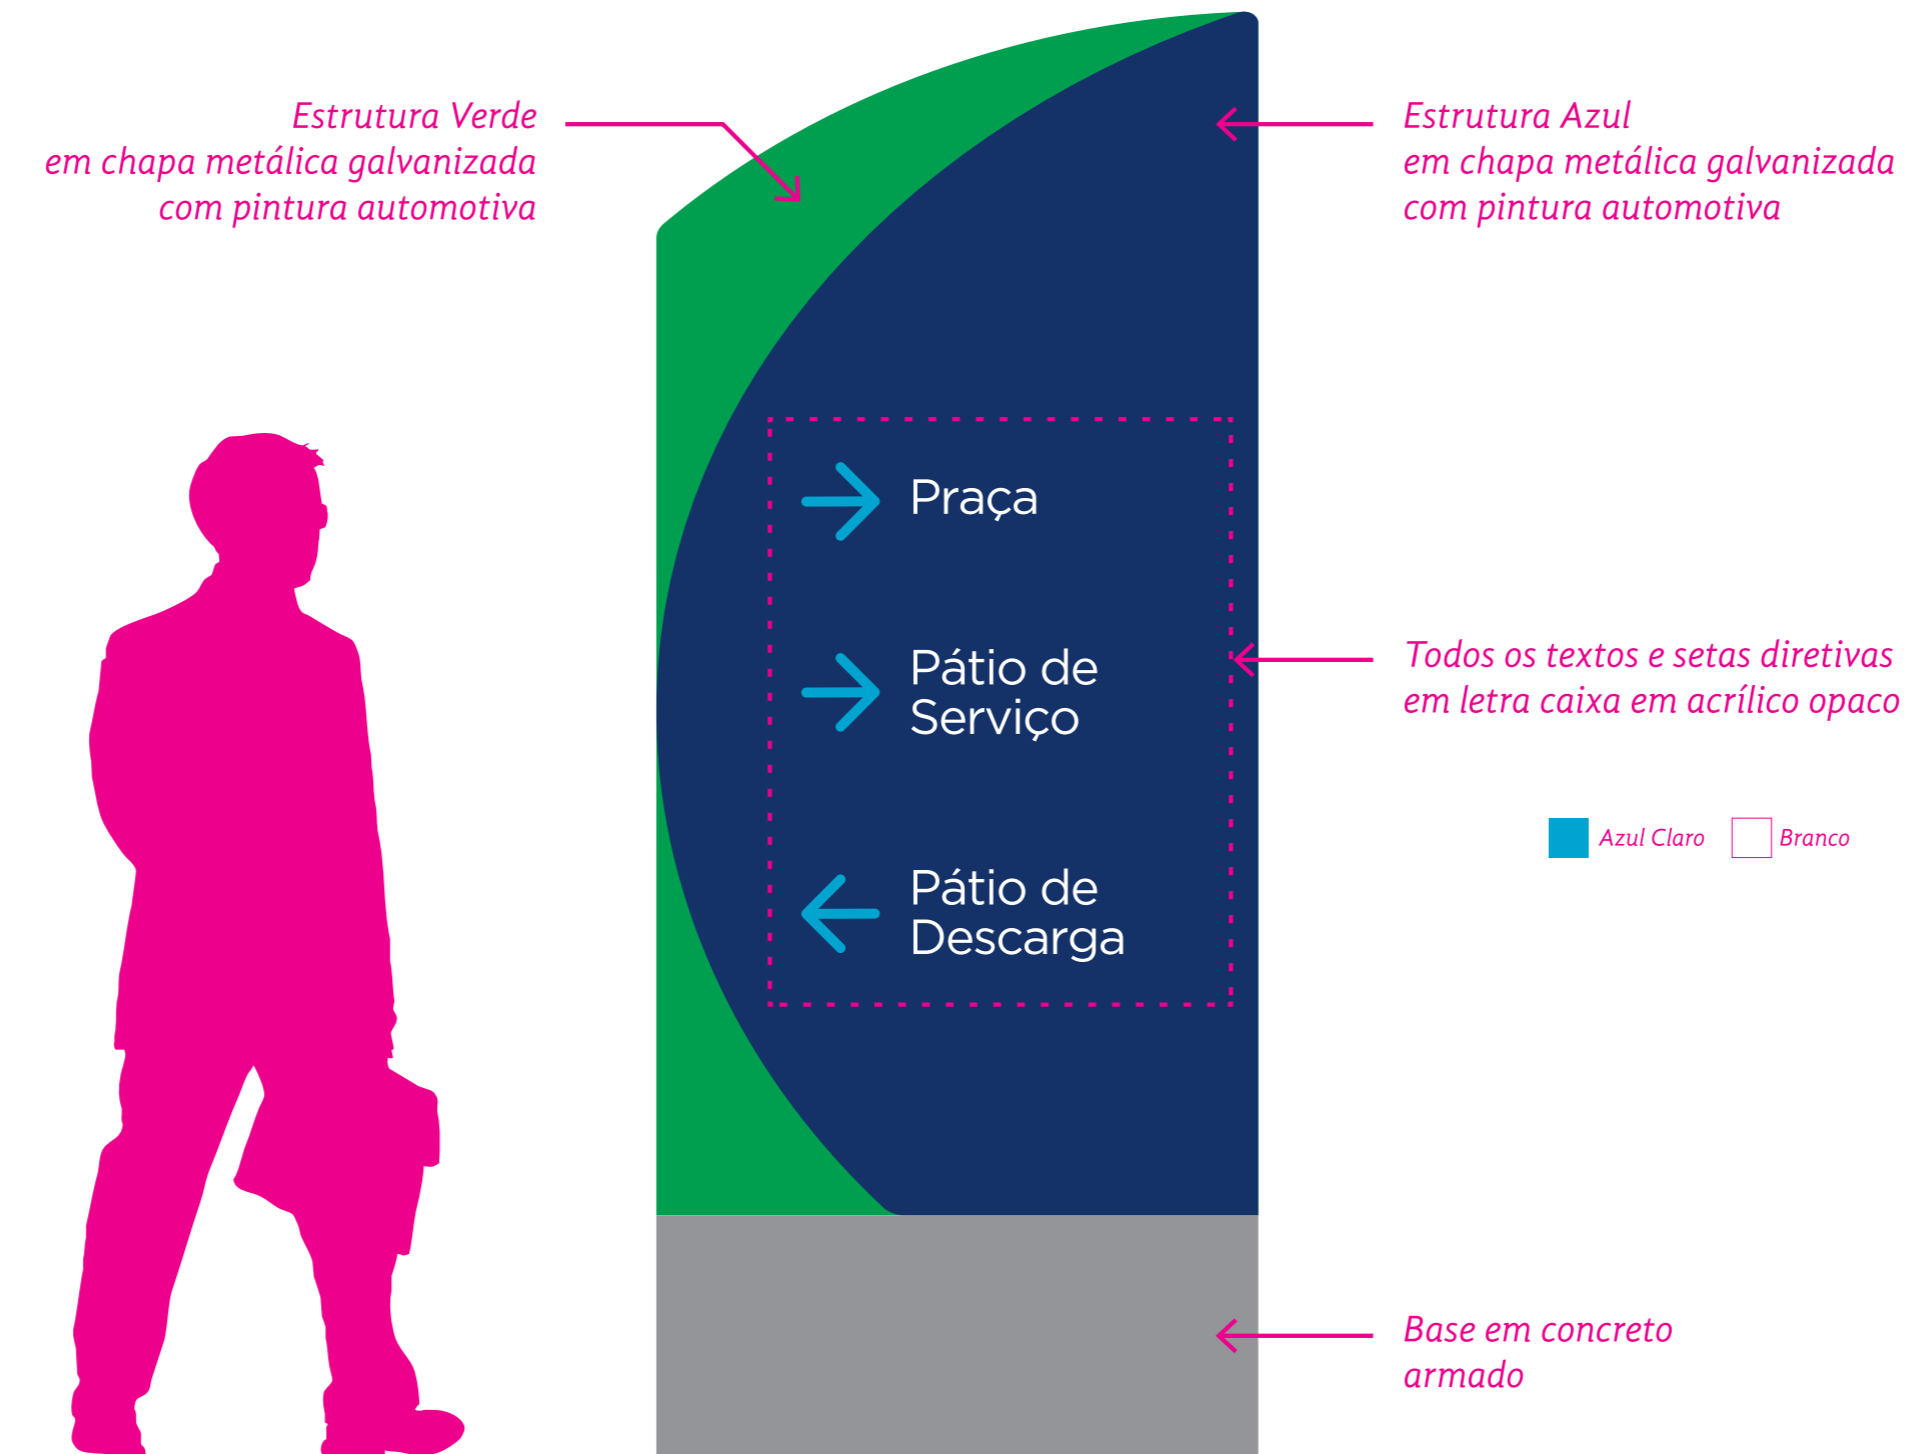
Estrutura Verde
em chapa metálica galvanizada
com pintura automotiva

Estrutura Azul
em chapa metálica galvanizada
com pintura automotiva

Praça

Pátio de
Serviço

Pátio de
Descarga

Todos os textos e setas diretivas
em letra caixa em acrílico opaco

Azul Claro Branco

Base em concreto
armado